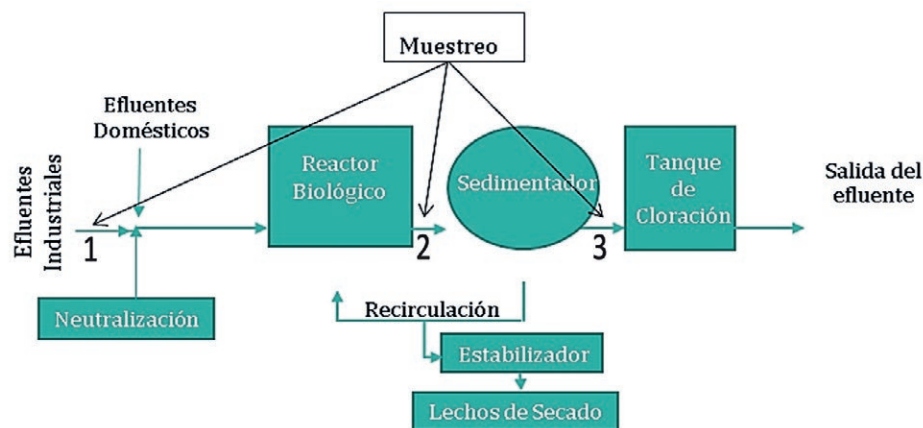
Muestreo

Efluentes Domésticos

Efluentes Industriales

1

Neutralización

Reactor Biológico

2

Sedimentador

3

Tanque de Cloración

Salida del efluente

Recirculación

Estabilizador

Lechos de Secado